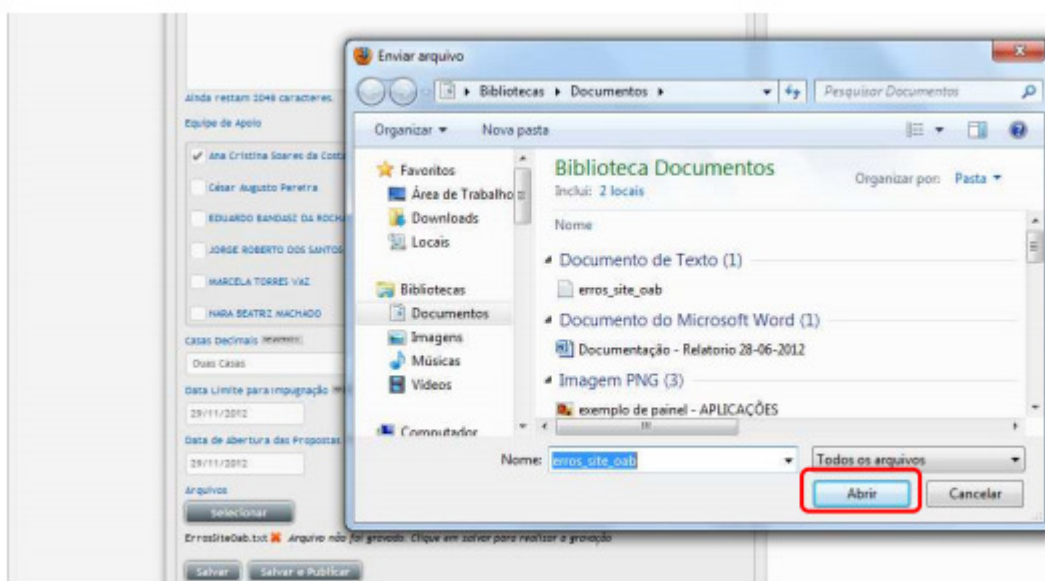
Ainda restam 2048 caracteres.

Equipe de Apoio

Ana Cristina Soares da Cost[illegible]

César Augusto Pereira

EDUARDO BANDASZ DA ROCHA

JORGE ROBERTO DOS SANTOS

MARCELA TORRES VAZ

NARA BEATRIZ MACHADO

Casas Decimais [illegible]

Duas Casas

Data Limite para Impugnação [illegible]

29/11/2012

Data de Abertura das Propostas

29/11/2012

Arquivos

Selecionar

ErrosSiteOab.txt Arquivo não foi gravado. Clique em salvar para realizar a gravação

Salvar Salvar e Publicar

Enviar arquivo

Bibliotecas ▸ Documentos ▸

Pesquisar Documentos

Organizar ▾ Nova pasta

Favoritos
Área de Trabalho
Downloads
Locais

Bibliotecas
Documentos
Imagens
Músicas
Vídeos

Computador

Biblioteca Documentos
Inclui: 2 locais

Organizar por: Pasta ▾

Nome

Documento de Texto (1)
erros_site_oab

Documento do Microsoft Word (1)
Documentação - Relatorio 28-06-2012

Imagem PNG (3)
exemplo de painel - APLICAÇÕES

Nome: erros_site_oab

Todos os arquivos

Abrir

Cancelar